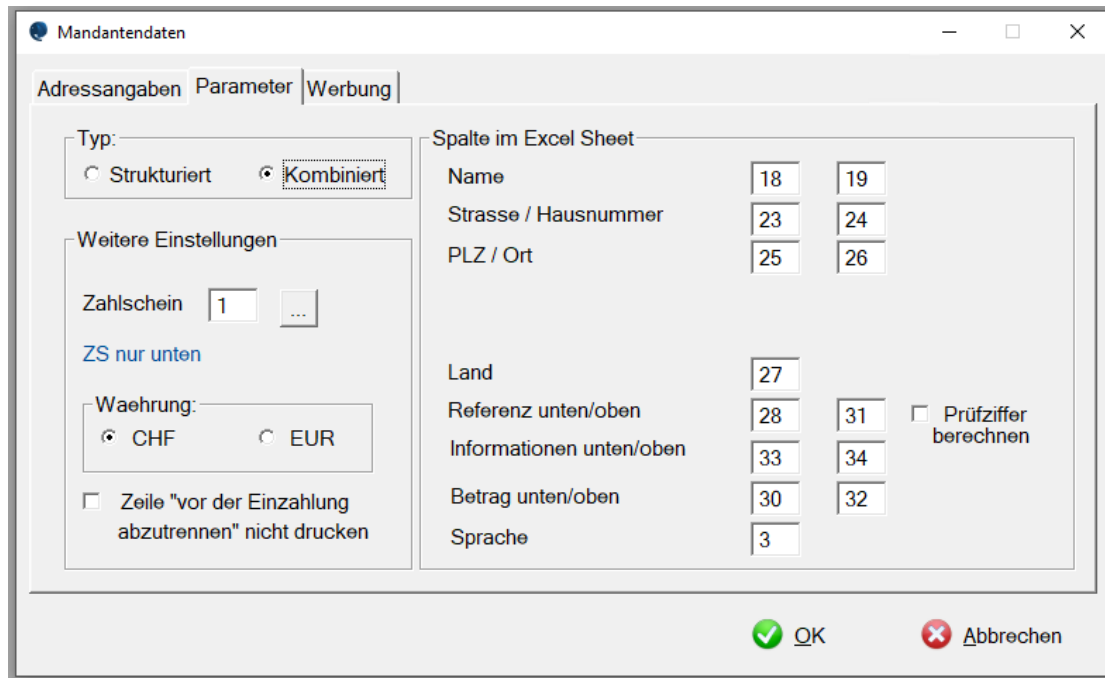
Mandantendaten

Adressangaben | Parameter | Werbung

Typ:
Strukturiert
Kombiniert

Weitere Einstellungen
Zahlschein 1 ...
ZS nur unten

Waehrung:
CHF
EUR

Zeile "vor der Einzahlung abzutrennen" nicht drucken

Spalte im Excel Sheet
Name 18 19
Strasse / Hausnummer 23 24
PLZ / Ort 25 26
Land 27
Referenz unten/oben 28 31
Prüfziffer berechnen
Informationen unten/oben 33 34
Betrag unten/oben 30 32
Sprache 3

OK
Abbrechen